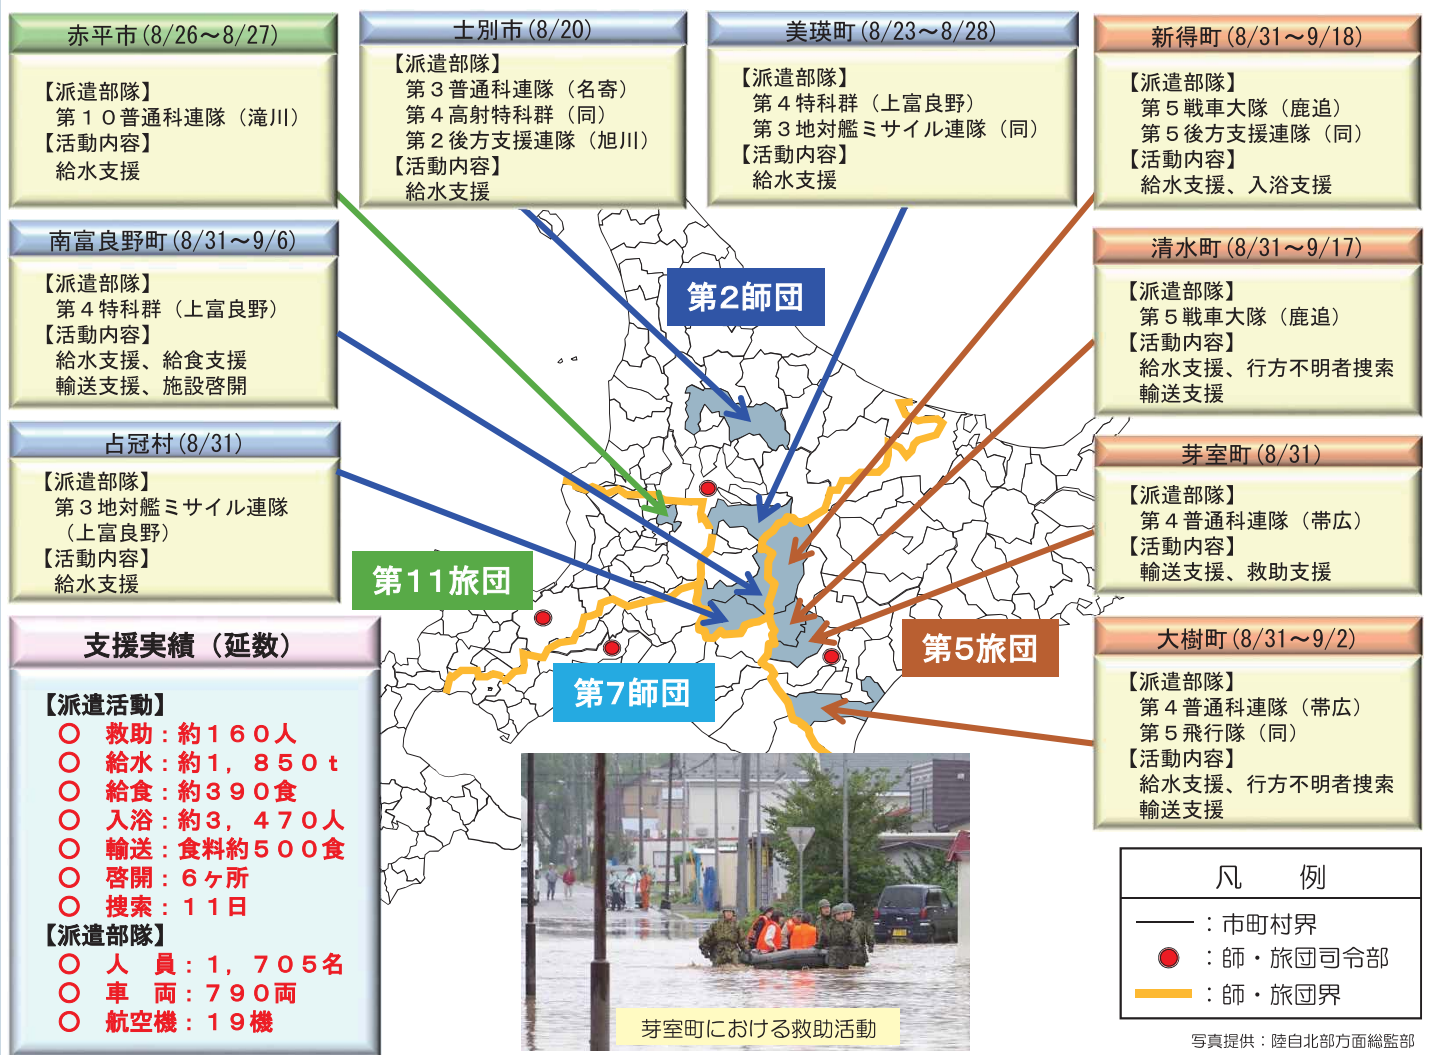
赤平市(8/26〜8/27)

【派遣部隊】
第10普通科連隊(滝川)
【活動内容】
給水支援

士別市(8/20)

【派遣部隊】
第3普通科連隊(名寄)
第4高射特科群(同)
第2後方支援連隊(旭川)
【活動内容】
給水支援

美瑛町(8/23〜8/28)

【派遣部隊】
第4特科群(上富良野)
第3地対艦ミサイル連隊(同)
【活動内容】
給水支援

新得町(8/31〜9/18)

【派遣部隊】
第5戦車大隊(鹿追)
第5後方支援連隊(同)
【活動内容】
給水支援、入浴支援

南富良野町(8/31〜9/6)

【派遣部隊】
第4特科群(上富良野)
【活動内容】
給水支援、給食支援
輸送支援、施設啓開

清水町(8/31〜9/17)

【派遣部隊】
第5戦車大隊(鹿追)
【活動内容】
給水支援、行方不明者捜索
輸送支援

占冠村(8/31)

【派遣部隊】
第3地対艦ミサイル連隊
(上富良野)
【活動内容】
給水支援

芽室町(8/31)

【派遣部隊】
第4普通科連隊(帯広)
【活動内容】
輸送支援、救助支援

第2師団

第11旅団

第7師団

第5旅団

支援実績(延数)

【派遣活動】
○ 救助:約160人
○ 給水:約1,850t
○ 給食:約390食
○ 入浴:約3,470人
○ 輸送:食料約500食
○ 啓開:6ヶ所
○ 捜索:11日
【派遣部隊】
○ 人 員:1,705名
○ 車 両:790両
○ 航空機:19機

大樹町(8/31〜9/2)

【派遣部隊】
第4普通科連隊(帯広)
第5飛行隊(同)
【活動内容】
給水支援、行方不明者捜索
輸送支援

芽室町における救助活動

凡 例
:市町村界
:師・旅団司令部
:師・旅団界

写真提供:陸自北部方面総監部